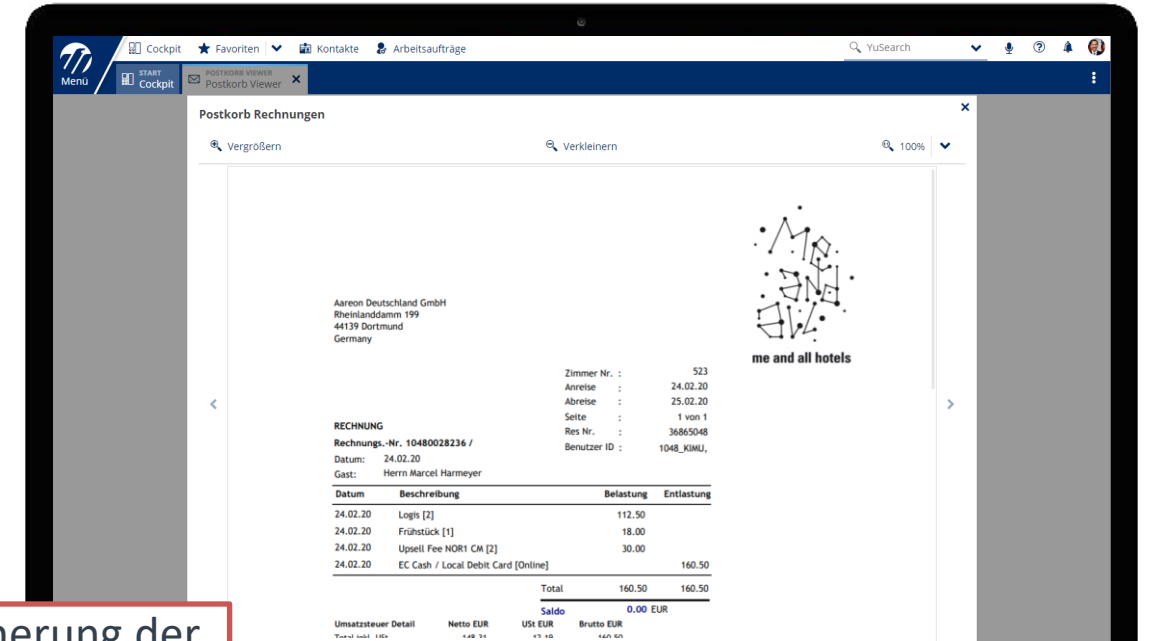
Menü

Cockpit

Favoriten

Kontakte

Arbeitsaufträge

YuSearch

START
Cockpit

POSTKORB VIEWER
Postkorb Viewer

Postkorb Rechnungen

Vergrößern

Verkleinern

100%

me and all hotels

Aareon Deutschland GmbH
Rheinlanddamm 199
44139 Dortmund
Germany

| | | |
|---|---|---|
| Zimmer Nr. | : | 523 |
| Anreise | : | 24.02.20 |
| Abreise | : | 25.02.20 |
| Seite | : | 1 von 1 |
| Res Nr. | : | 36865048 |
| Benutzer ID | : | 1048_KIMU, |

RECHNUNG
Rechnungs.-Nr. 10480028236 /
Datum: 24.02.20
Gast: Herrn Marcel Harmeyer

| Datum | Beschreibung | Belastung | Entlastung |
|---|---|---|---|
| 24.02.20 | Logis [2] | 112.50 | |
| 24.02.20 | Frühstück [1] | 18.00 | |
| 24.02.20 | Upsell Fee NOR1 CM [2] | 30.00 | |
| 24.02.20 | EC Cash / Local Debit Card [Online] | | 160.50 |
| | Total | 160.50 | 160.50 |
| | Saldo | 0.00 EUR | |

| Umsatzsteuer Detail | Netto EUR | USt EUR | Brutto EUR |
|---|---|---|---|
| Total inkl. USt | 148.31 | 12.19 | 160.50 |

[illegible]herung der